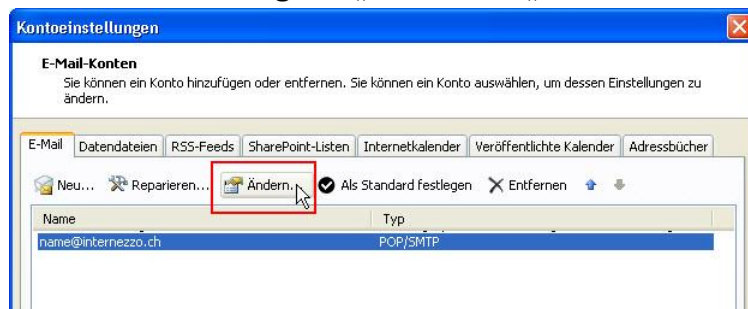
Kontoeinstellungen

E-Mail-Konten
Sie können ein Konto hinzufügen oder entfernen. Sie können ein Konto auswählen, um dessen Einstellungen zu ändern.

E-Mail | Datendateien | RSS-Feeds | SharePoint-Listen | Internetkalender | Veröffentlichte Kalender | Adressbücher

Neu... Reparieren... Ändern... Als Standard festlegen Entfernen

| Name | Typ |
|---|---|
| name@internezzo.ch | POP/SMTP |